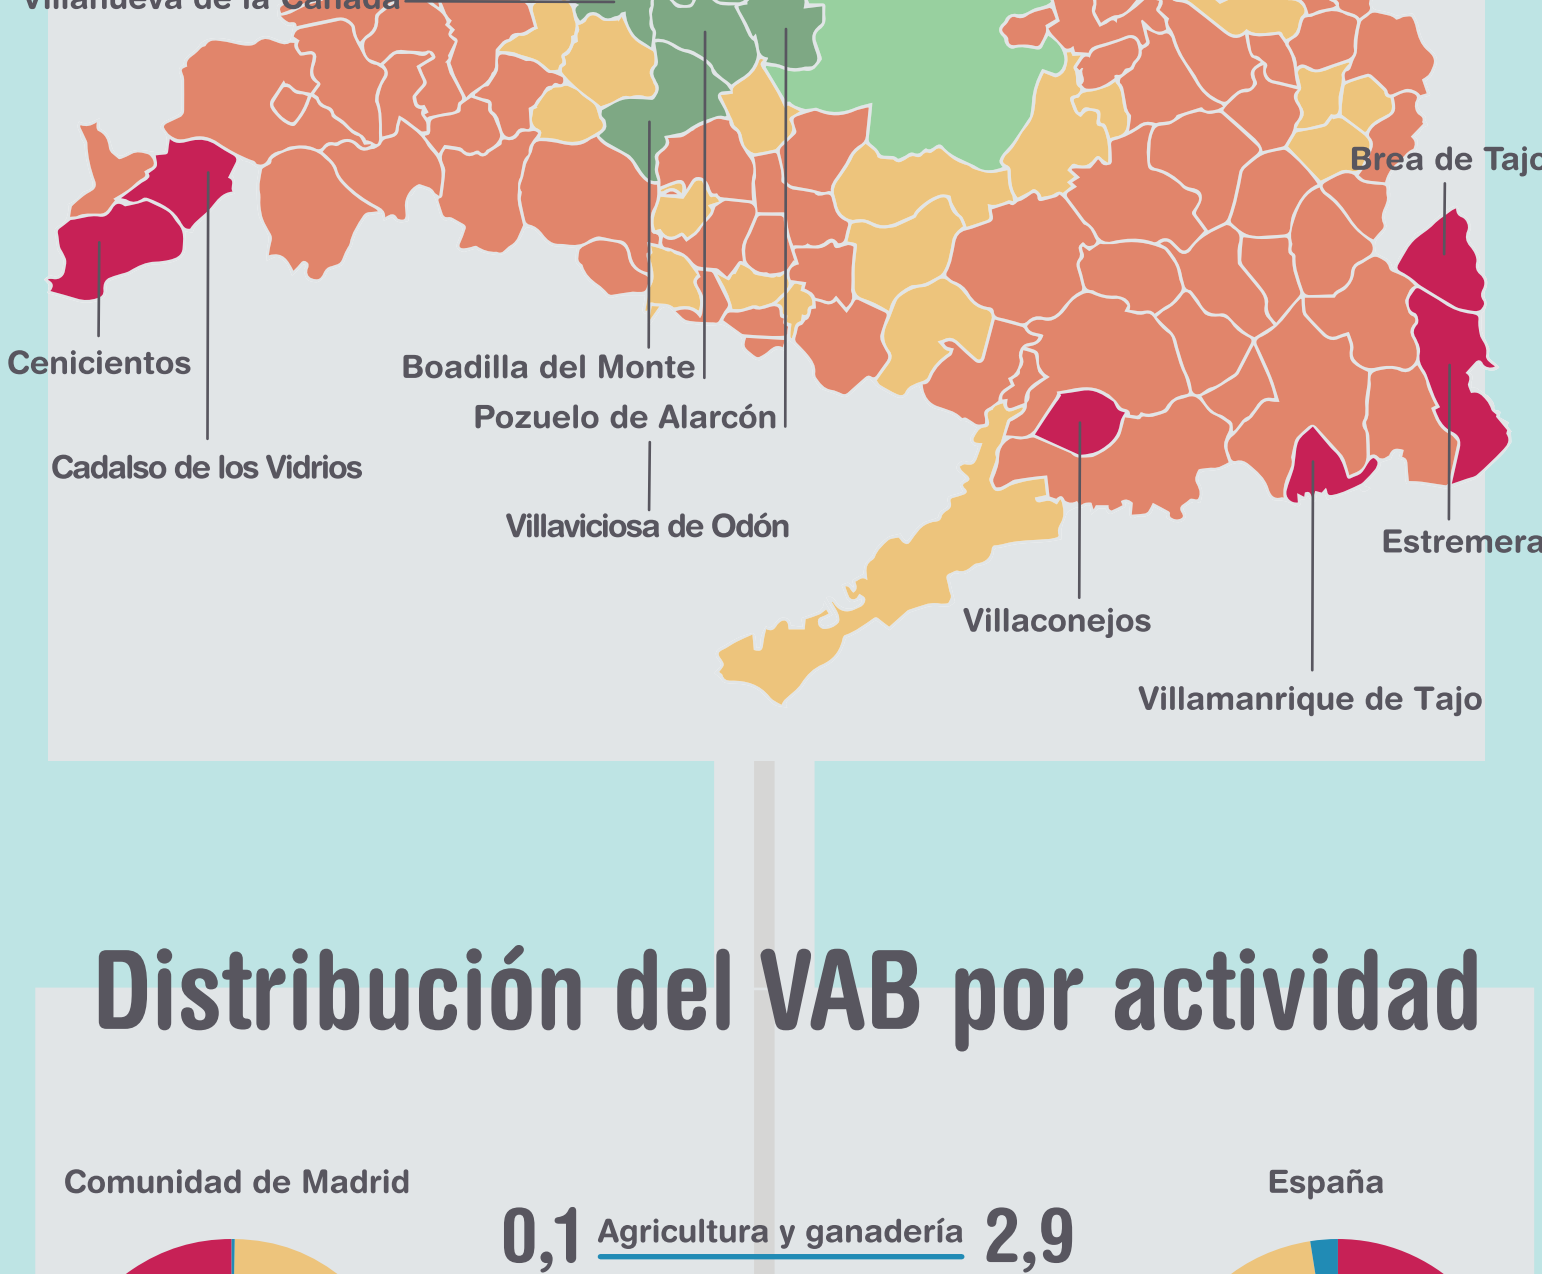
Villanueva de la Cañada

Cenicientos

Cadalso de los Vidrios

Boadilla del Monte

Pozuelo de Alarcón

Villaviciosa de Odón

Brea de Tajo

Estremera

Villaconejos

Villamanrique de Tajo

Distribución del VAB por actividad

Comunidad de Madrid

España

0,1 Agricultura y ganadería 2,9